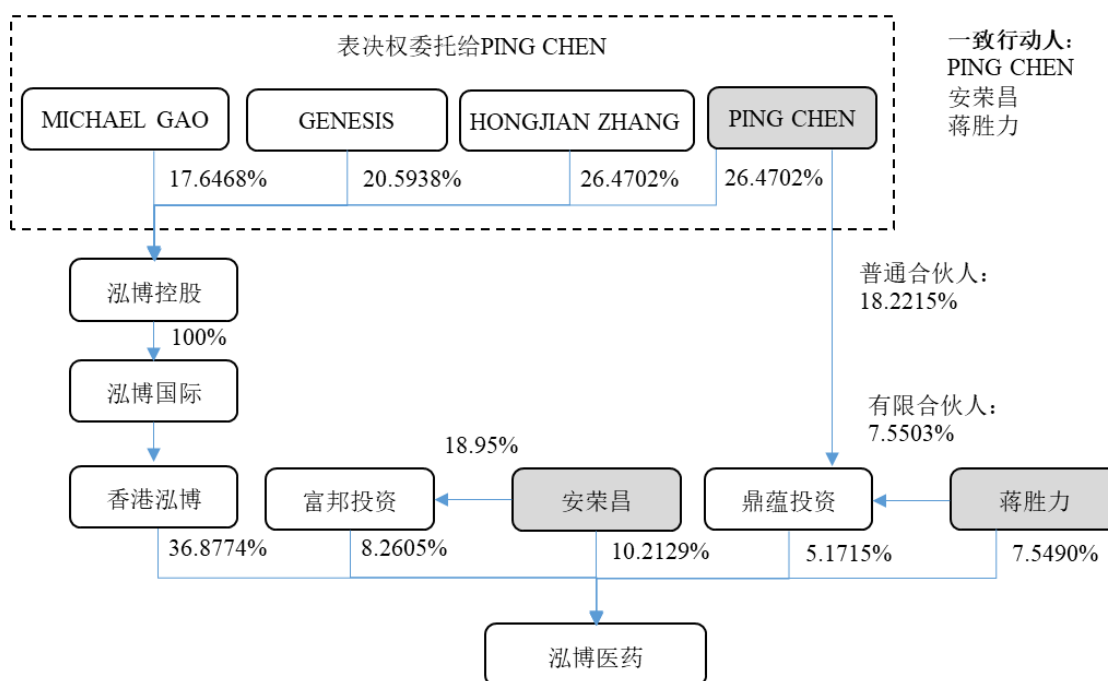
表决权委托给PING CHEN

一致行动人：
PING CHEN
安荣昌
蒋胜力

MICHAEL GAO

GENESIS

HONGJIAN ZHANG

PING CHEN

17.6468%

20.5938%

26.4702%

26.4702%

泓博控股

100%

泓博国际

普通合伙人：
18.2215%

有限合伙人：
7.5503%

18.95%

香港泓博

富邦投资

安荣昌

鼎蕴投资

蒋胜力

36.8774%

8.2605%

10.2129%

5.1715%

7.5490%

泓博医药